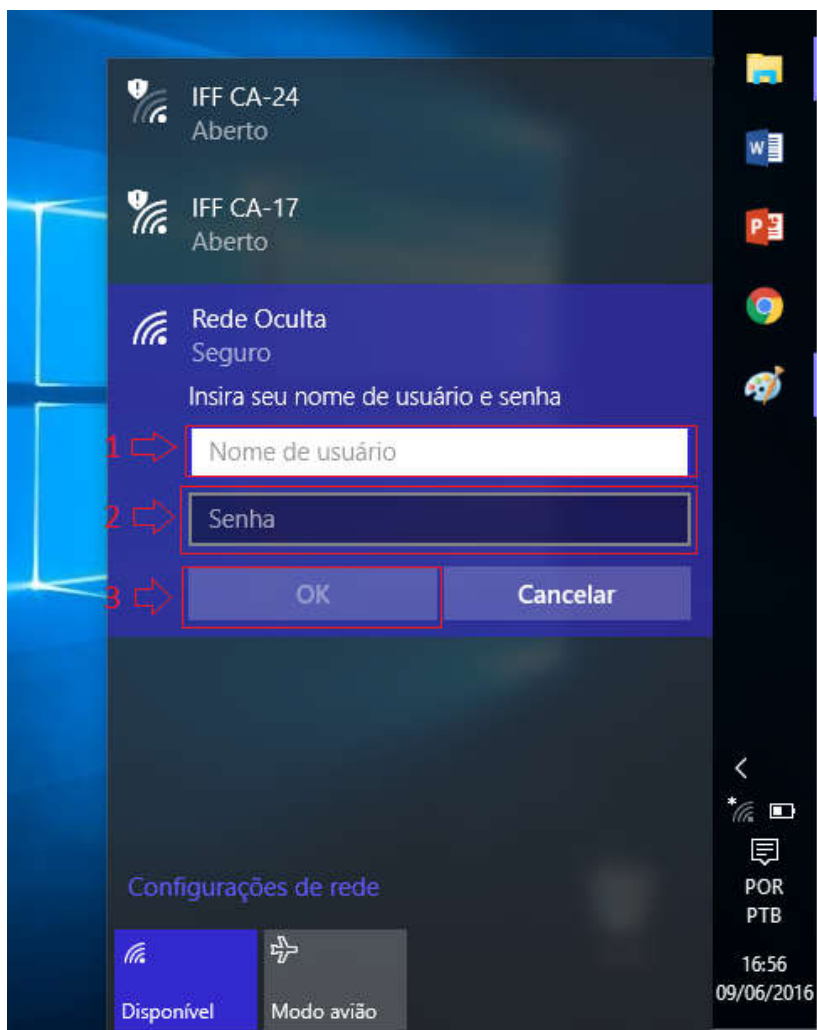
IFF CA-24
Aberto

IFF CA-17
Aberto

Rede Oculta
Seguro

Insira seu nome de usuário e senha

1 Nome de usuário

2 Senha

3 OK

Cancelar

Configurações de rede

Disponível

Modo avião

POR
PTB

16:56
09/06/2016